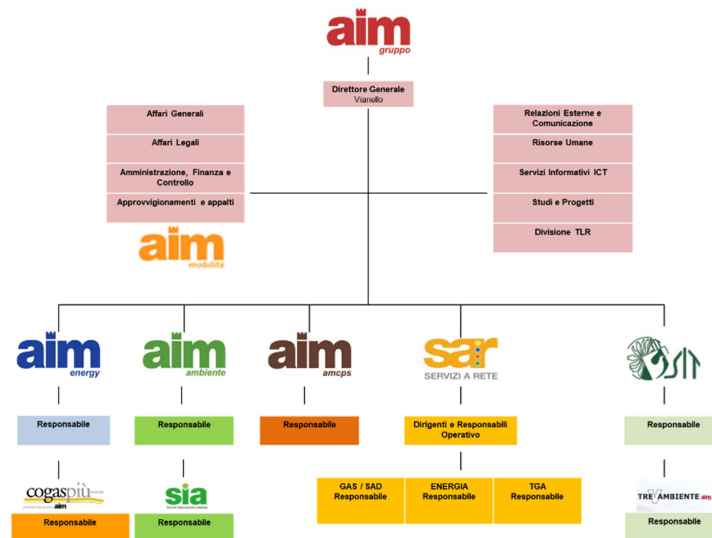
aim
gruppo

Direttore Generale
Vianello

Affari Generali

Affari Legali

Amministrazione, Finanza e Controllo

Approvvigionamenti e appalti

aim
mobilità

Relazioni Esterne e Comunicazione

Risorse Umane

Servizi Informativi ICT

Studi e Progetti

Divisione TLR

aim
energy

aim
ambiente

aim
amcps

sar
SERVIZI A RETE

Responsabile

Responsabile

Responsabile

Dirigenti e Responsabili Operativo

Responsabile

cogaspiù
aim

Responsabile

sia

Responsabile

GAS / SAD
Responsabile

ENERGIA
Responsabile

TGA
Responsabile

TRE AMBIENTE aim

Responsabile